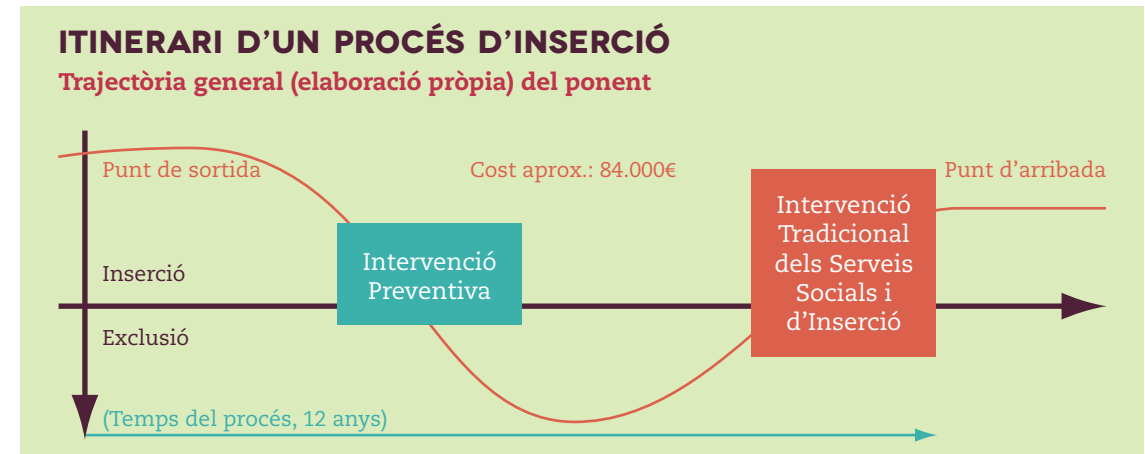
ITINERARI D'UN PROCÉS D'INSERCIÓ

Trajectòria general (elaboració pròpia) del ponent

Punt de sortida

Cost aprox.: 84.000€

Punt d'arribada

Inserció

Exclusió

Intervenció Preventiva

Intervenció Tradicional dels Serveis Socials i d'Inserció

(Temps del procés, 12 anys)